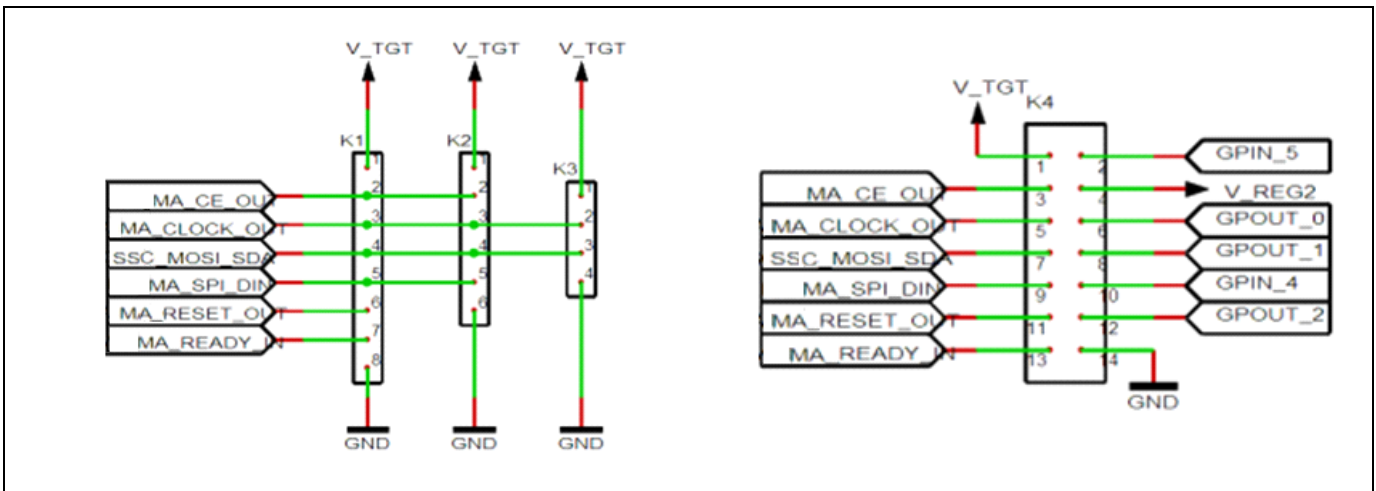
V_TGT V_TGT V_TGT

K1 K2 K3

MA_CE_OUT
MA_CLOCK_OUT
SSC_MOSI_SDA
MA_SPI_DIN
MA_RESET_OUT
MA_READY_IN

1 2 3 4 5 6 7 8
1 2 3 4 5 6
1 2 3 4

GND GND GND

V_TGT K4

MA_CE_OUT
MA_CLOCK_OUT
SSC_MOSI_SDA
MA_SPI_DIN
MA_RESET_OUT
MA_READY_IN

1 2 3 4 5 6 7 8 9 10 11 12 13 14

GPIN_5
V_REG2
GPOUT_0
GPOUT_1
GPIN_4
GPOUT_2

GND